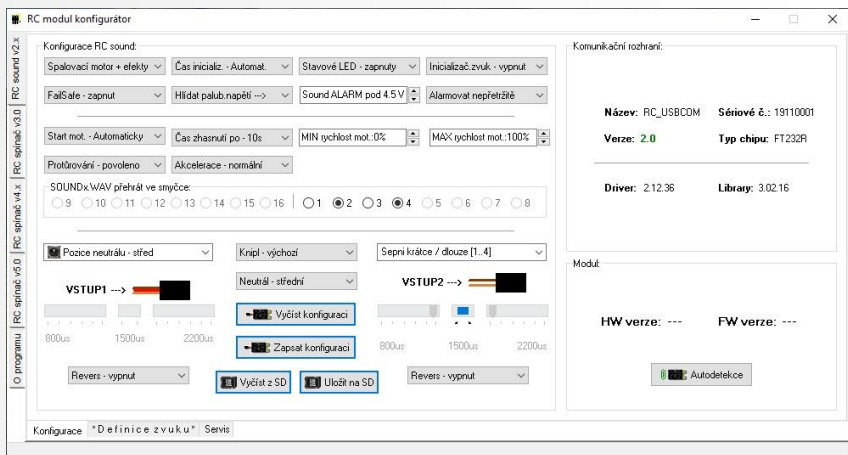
RC modul konfigurátor

RC sound v2.x
RC spínač v3.0
RC spínač v4.x
RC spínač v5.0
O programu

Konfigurace RC sound:

Spalovací motor + efekty
Čas inicializ. - Automat.
Stavové LED - zapnuty
Inicializač.zvuk - vypnut

FailSafe - zapnut
Hlídat palub.napětí --->
Sound ALARM pod 4.5 V
Alarmovat nepřetržitě

Start mot. - Automaticky
Čas zhasnutí po - 10s
MIN rychlost mot.:0%
MAX rychlost mot.:100%

Protůrování - povoleno
Akcelerace - normální

SOUNDx.WAV přehrát ve smyčce:
9 10 11 12 13 14 15 16 | 1 2 3 4 5 6 7 8

Pozice neutrálu - střed
Knipl - výchozí
Sepni krátce / dlouze [1..4]

Neutrál - střední

VSTUP1 --->
VSTUP2 --->

Vyčíst konfiguraci

800us 1500us 2200us
800us 1500us 2200us

Zapsat konfiguraci

Revers - vypnut
Vyčíst z SD
Uložit na SD
Revers - vypnut

Komunikační rozhraní:

Název: RC_USBCOM
Sériové č.: 19110001
Verze: 2.0
Typ chipu: FT232R

Driver: 2.12.36
Library: 3.02.16

Modul:

HW verze: ---
FW verze: ---

Autodetekce

Konfigurace
"D e f i n i c e z v u k u"
Servis